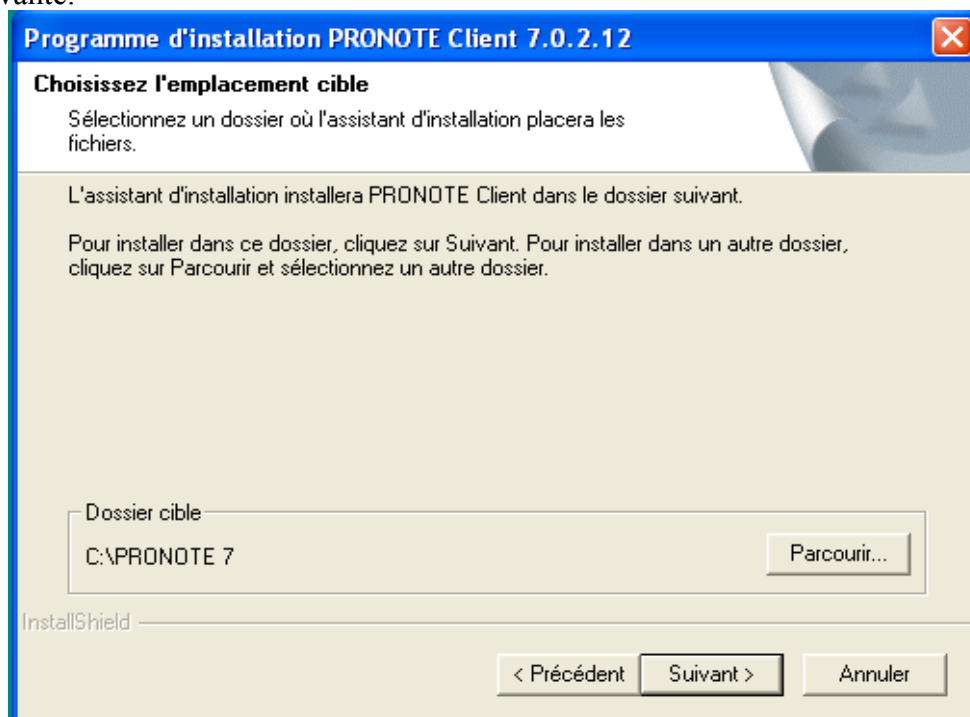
vante.

Programme d'installation PRONOTE Client 7.0.2.12

Choisissez l'emplacement cible

Sélectionnez un dossier où l'assistant d'installation placera les fichiers.

L'assistant d'installation installera PRONOTE Client dans le dossier suivant.

Pour installer dans ce dossier, cliquez sur Suivant. Pour installer dans un autre dossier, cliquez sur Parcourir et sélectionnez un autre dossier.

Dossier cible

C:\PRONOTE 7

Parcourir...

InstallShield

< Précédent

Suivant >

Annuler